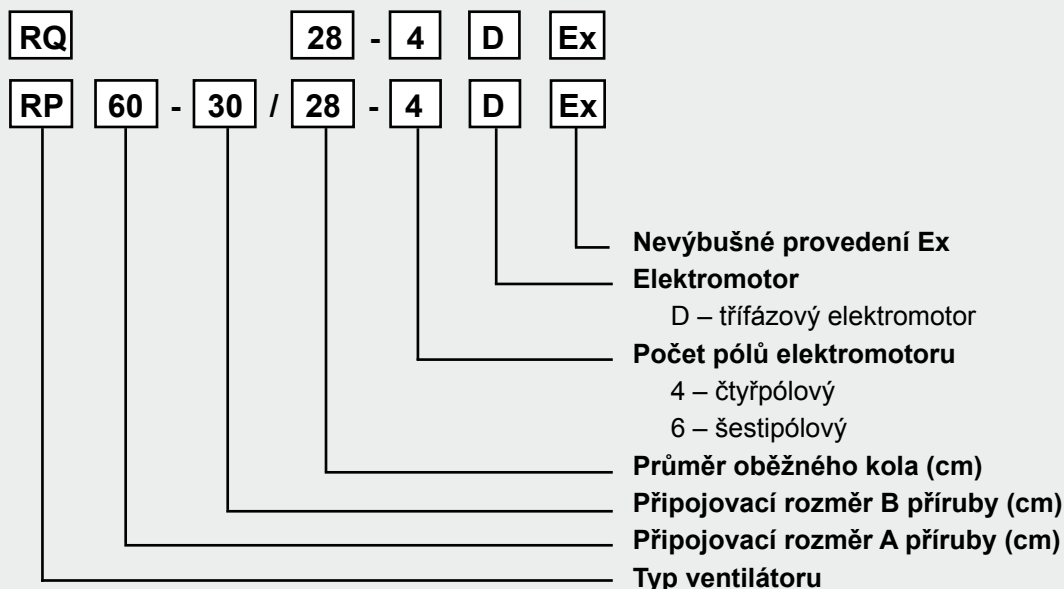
RQ 28 - 4 D Ex

RP 60 - 30 / 28 - 4 D Ex

Nevýbušné provedení Ex

Elektromotor

D – třífázový elektromotor

Počet pólů elektromotoru

4 – čtyřpólový

6 – šestipólový

Průměr oběžného kola (cm)

Připojovací rozměr B příruby (cm)

Připojovací rozměr A příruby (cm)

Typ ventilátoru